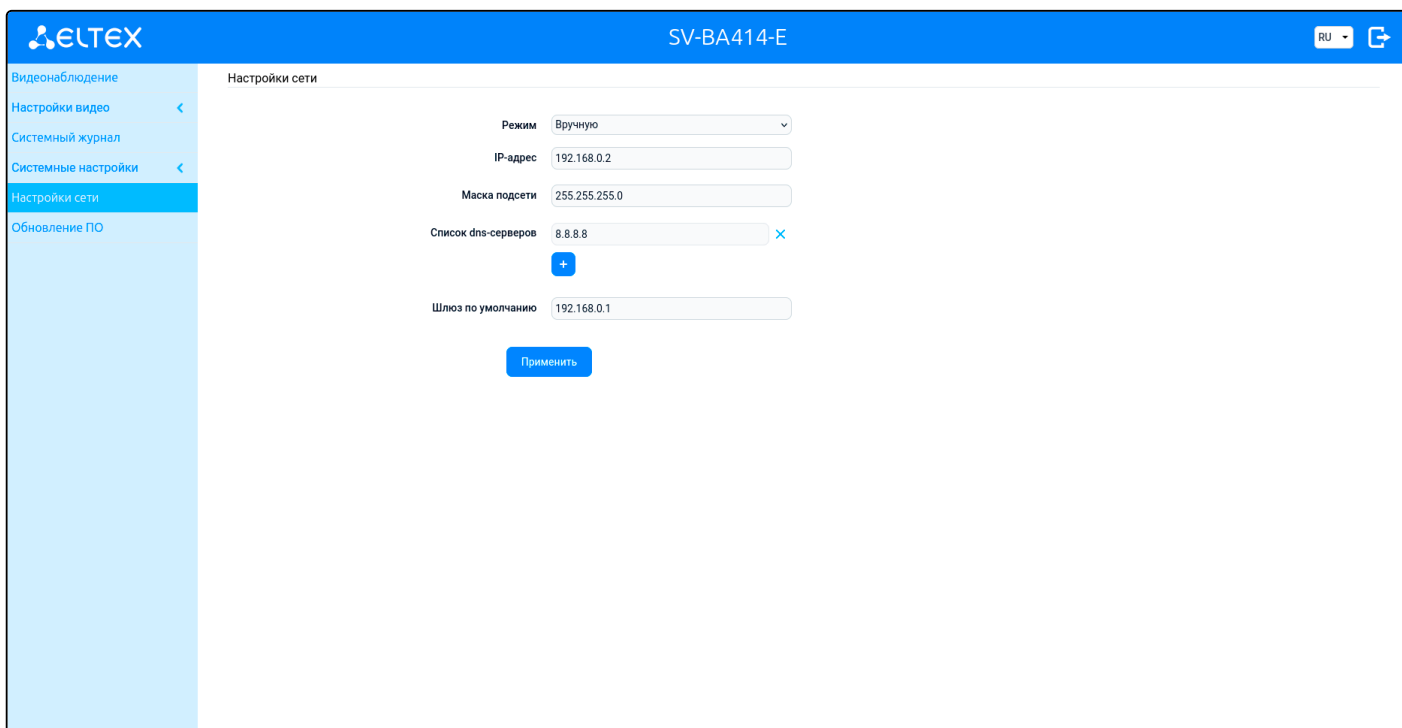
ELTEX

SV-BA414-E

RU

Видеонаблюдение
Настройки видео
Системный журнал
Системные настройки
Настройки сети
Обновление ПО

Настройки сети

Режим Вручную

IP-адрес 192.168.0.2

Маска подсети 255.255.255.0

Список dns-серверов 8.8.8.8

+

Шлюз по умолчанию 192.168.0.1

Применить